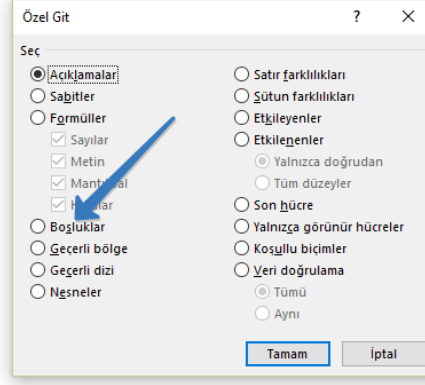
Özel Git ? ×

Seç

Açıklamalar
Sabitler
Formüller
Sayılar
Metin
Mantıksal
Hatalar
Boşluklar
Geçerli bölge
Geçerli dizi
Nesneler

Satır farklılıkları
Sütun farklılıkları
Etkileyenler
Etkilenenler
Yalnızca doğrudan
Tüm düzeyler
Son hücre
Yalnızca görünür hücreler
Koşullu biçimler
Veri doğrulama
Tümü
Aynı

Tamam
İptal